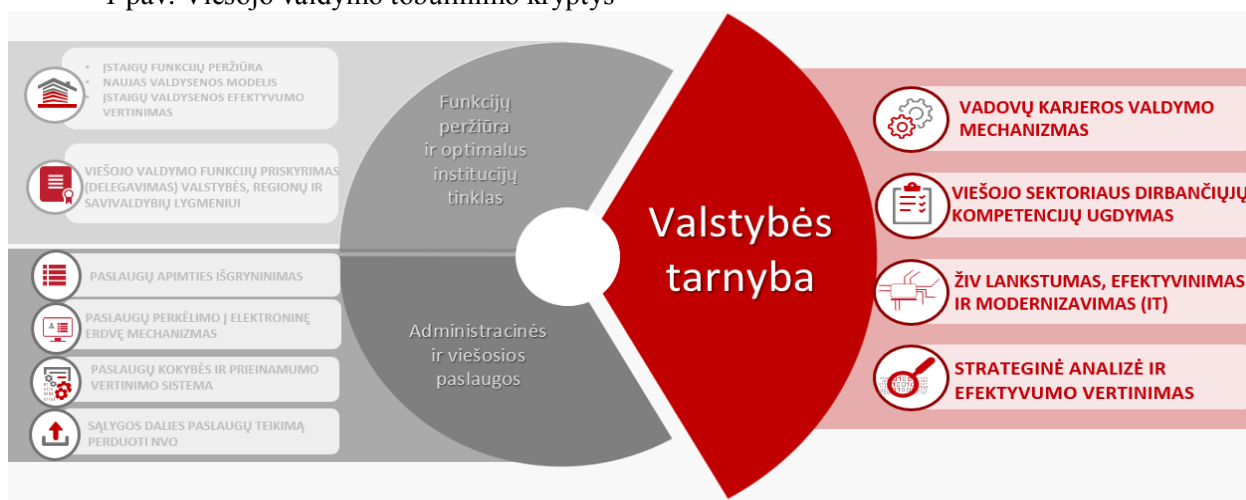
1 pav. Viešojo valdymo tobulinimo kryptys

- ĮSTAIGŲ FUNKCIJŲ PERŽIŪRA
- NAUJAS VALDYSENOS MODELIS
- ĮSTAIGŲ VALDYSENOS EFEKTYVUMO VERTINIMAS

VIEŠOJO VALDYMO FUNKCIJŲ PRISKYRIMAS (DELEGAVIMAS) VALSTYBĖS, REGIONŲ IR SAVIVALDYBIŲ LYGMENIUI

Funkcijų peržiūra ir optimalus institucijų tinklas

PASLAUGŲ APIMTIES IŠGRYNINIMAS

PASLAUGŲ PERKĖLIMO Į ELEKTRONINĘ ERDVĘ MECHANIZMAS

PASLAUGŲ KOKYBĖS IR PRIEINAMUMO VERTINIMO SISTEMA

SĄLYGOS DALIES PASLAUGŲ TEIKIMĄ PERDUOTI NVO

Administracinės ir viešosios paslaugos

Valstybės tarnyba

VADOVŲ KARJEROS VALDYMO MECHANIZMAS

VIEŠOJO SEKTORIAUS DIRBANČIŲJŲ KOMPETENCIJŲ UGDYMAS

ŽIV LANKSTUMAS, EFEKTYVINIMAS IR MODERNIZAVIMAS (IT)

STRATEGINĖ ANALIZĖ IR EFEKTYVUMO VERTINIMAS